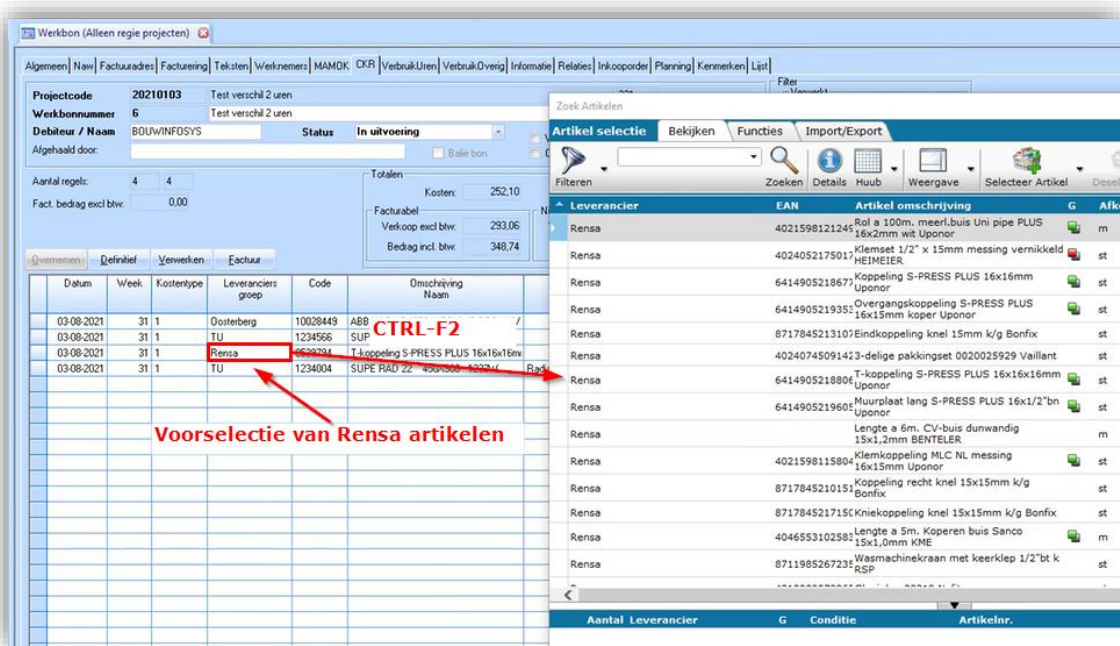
Werkbon (Alleen regie projecten)

Algemeen | Naw | Factuuradres | Facturering | Teksten | Werknemers | MAMOK | CKR | VerbruikUren | VerbruikOverig | Informatie | Relaties | Inkooporder | Planning | Kenmerken | Lijst

Filter

Projectcode 20210103 Test verschil 2 uren
Werkbonnummer 6 Test verschil 2 uren
Debiteur / Naam BOUWINFOSYS Status In uitvoering
Afgehaald door: Balie bon

Aantal regels: 4 4
Fact. bedrag excl btw: 0,00

Totalen
Kosten: 252,10
Facturabel
Verkoop excl btw: 293,06
Bedrag incl. btw: 348,74

Overnemen | Definitief | Verwerken | Factuur

| Datum | Week | Kostentype | Leveranciers groep | Code | Omschrijving Naam |
|---|---|---|---|---|---|
| 03-08-2021 | 31 | 1 | Oosterberg | 10028449 | ABB |
| 03-08-2021 | 31 | 1 | TU | 1234566 | SUP |
| 03-08-2021 | 31 | 1 | Rensa | 6529794 | T-koppeling S-PRESS PLUS 16x16x16m |
| 03-08-2021 | 31 | 1 | TU | 1234004 | SUPE RAD 22 |

CTRL-F2

Voorselectie van Rensa artikelen

Zoek Artikelen
Artikel selectie | Bekijken | Functies | Import/Export
Filteren | Zoeken | Details | Huub | Weergave | Selecteer Artikel

| Leverancier | EAN | Artikel omschrijving | G | Afk |
|---|---|---|---|---|
| Rensa | 4021598121249 | Rol a 100m. meerl.buis Uni pipe PLUS 16x2mm wit Uponor | | m |
| Rensa | 4024052175017 | Klemset 1/2" x 15mm messing vernikkeld HEIMEIER | | st |
| Rensa | 6414905218677 | Koppeling S-PRESS PLUS 16x16mm Uponor | | st |
| Rensa | 6414905219353 | Overgangskoppeling S-PRESS PLUS 16x15mm koper Uponor | | st |
| Rensa | 8717845213107 | Eindkoppeling knel 15mm k/g Bonfix | | st |
| Rensa | 4024074509142 | 3-delige pakkingset 0020025929 Vaillant | | st |
| Rensa | 6414905218806 | T-koppeling S-PRESS PLUS 16x16x16mm Uponor | | st |
| Rensa | 6414905219605 | Muurplaat lang S-PRESS PLUS 16x1/2"bn Uponor | | st |
| Rensa | | Lengte a 6m. CV-buis dunwandig 15x1,2mm BENTELER | | m |
| Rensa | 4021598115804 | Klemkoppeling MLC NL messing 16x15mm Uponor | | st |
| Rensa | 8717845210151 | Koppeling recht knel 15x15mm k/g Bonfix | | st |
| Rensa | 8717845217150 | Kniekoppeling knel 15x15mm k/g Bonfix | | st |
| Rensa | 4046553102583 | Lengte a 5m. Koperen buis Sanco 15x1,0mm KME | | m |
| Rensa | 8711985267235 | Wasmachinekraan met keerklep 1/2"bt k RSP | | st |

Aantal Leverancier | G | Conditie | Artikelnr.